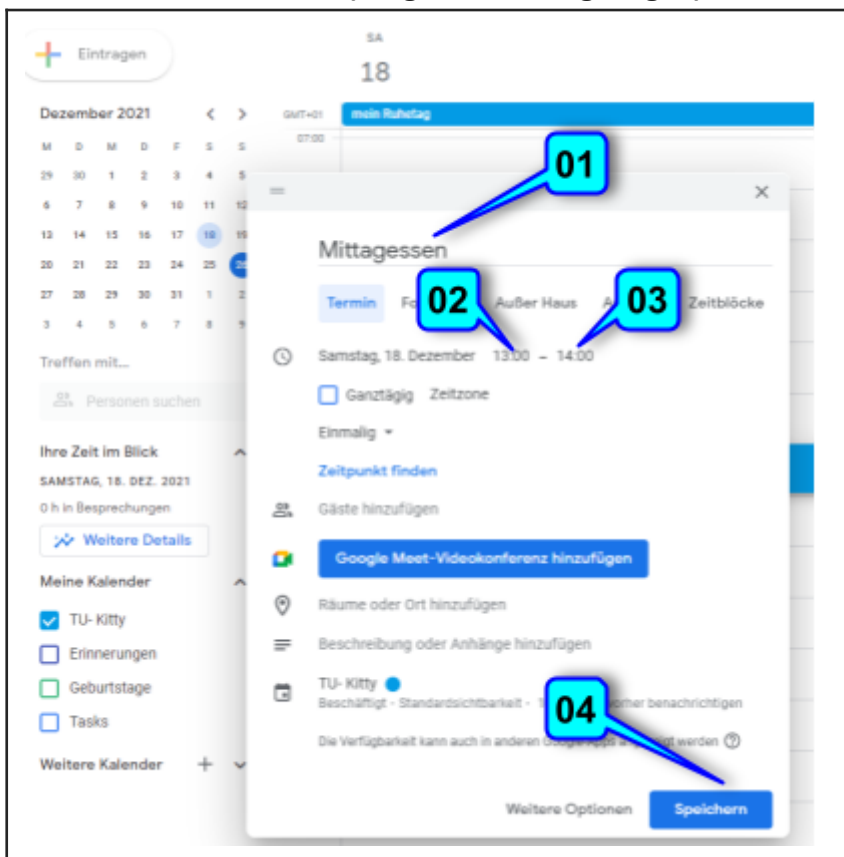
Eintragen

SA
18

Dezember 2021

| M | D | M | D | F | S | S |
|---|---|---|---|---|---|---|
| 29 | 30 | 1 | 2 | 3 | 4 | 5 |
| 6 | 7 | 8 | 9 | 10 | 11 | 12 |
| 13 | 14 | 15 | 16 | 17 | 18 | 19 |
| 20 | 21 | 22 | 23 | 24 | 25 | 26 |
| 27 | 28 | 29 | 30 | 31 | 1 | 2 |
| 3 | 4 | 5 | 6 | 7 | 8 | 9 |

Treffen mit...

Personen suchen

Ihre Zeit im Blick

SAMSTAG, 18. DEZ. 2021

0 h in Besprechungen

Weitere Details

Meine Kalender

TU- Kitty

Erinnerungen

Geburtstage

Tasks

Weitere Kalender

GMT+01

mein Ruhetag

07:00

01

Mittagessen

Termin

Fo

02

Außer Haus

A

03

Zeitblöcke

Samstag, 18. Dezember 13:00 – 14:00

Ganztägig Zeitzone

Einmalig

Zeitpunkt finden

Gäste hinzufügen

Google Meet-Videokonferenz hinzufügen

Räume oder Ort hinzufügen

Beschreibung oder Anhänge hinzufügen

TU- Kitty

Beschäftigt · Standardsichtbarkeit · 1 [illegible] vorher benachrichtigen

04

Die Verfügbarkeit kann auch in anderen Google Apps a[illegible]igt werden

Weitere Optionen

Speichern